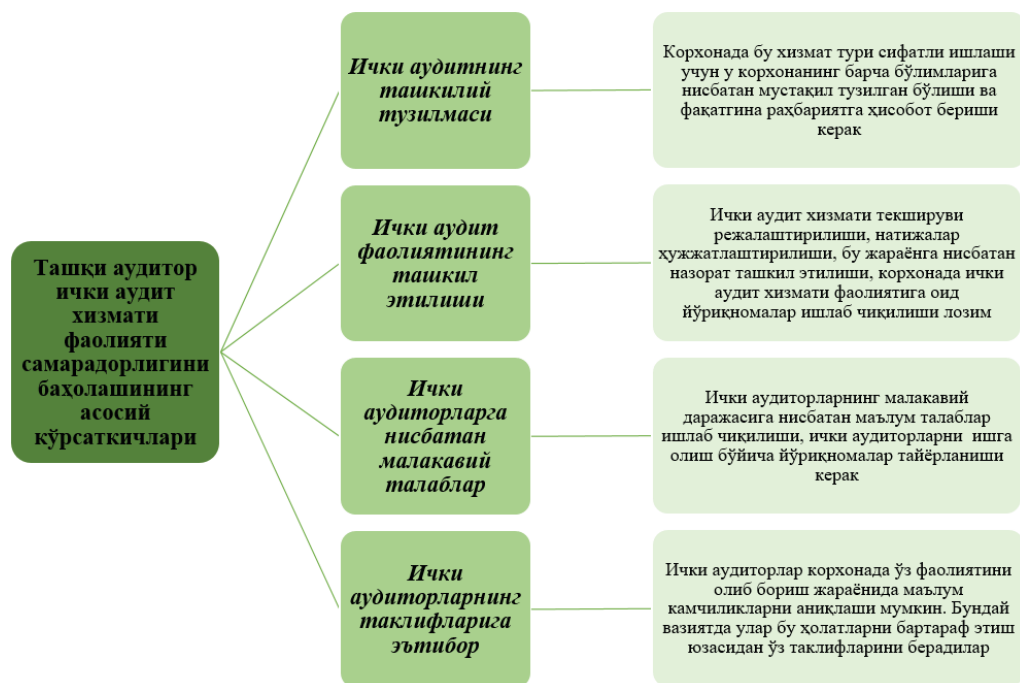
Ташқи аудитор ички аудит хизмати фаолияти самарадорлигини баҳолашининг асосий кўрсаткичлари

Ички аудитнинг ташкилий тузилмаси

Корхонада бу хизмат тури сифатли ишлаши учун у корхонанинг барча бўлимларига нисбатан мустақил тузилган бўлиши ва фақатгина раҳбариятга ҳисобот бериши керак

Ички аудит фаолиятининг ташкил этилиши

Ички аудит хизмати текшируви режалаштирилиши, натижалар ҳужжатлаштирилиши, бу жараёнга нисбатан назорат ташкил этилиши, корхонада ички аудит хизмати фаолиятига оид йўриқномалар ишлаб чиқилиши лозим

Ички аудиторларга нисбатан малакавий талаблар

Ички аудиторларнинг малакавий даражасига нисбатан маълум талаблар ишлаб чиқилиши, ички аудиторларни ишга олиш бўйича йўриқномалар тайёрланиши керак

Ички аудиторларнинг таклифларига эътибор

Ички аудиторлар корхонада ўз фаолиятини олиб бориш жараёнида маълум камчиликларни аниқлаши мумкин. Бундай вазиятда улар бу ҳолатларни бартараф этиш юзасидан ўз таклифларини берадилар